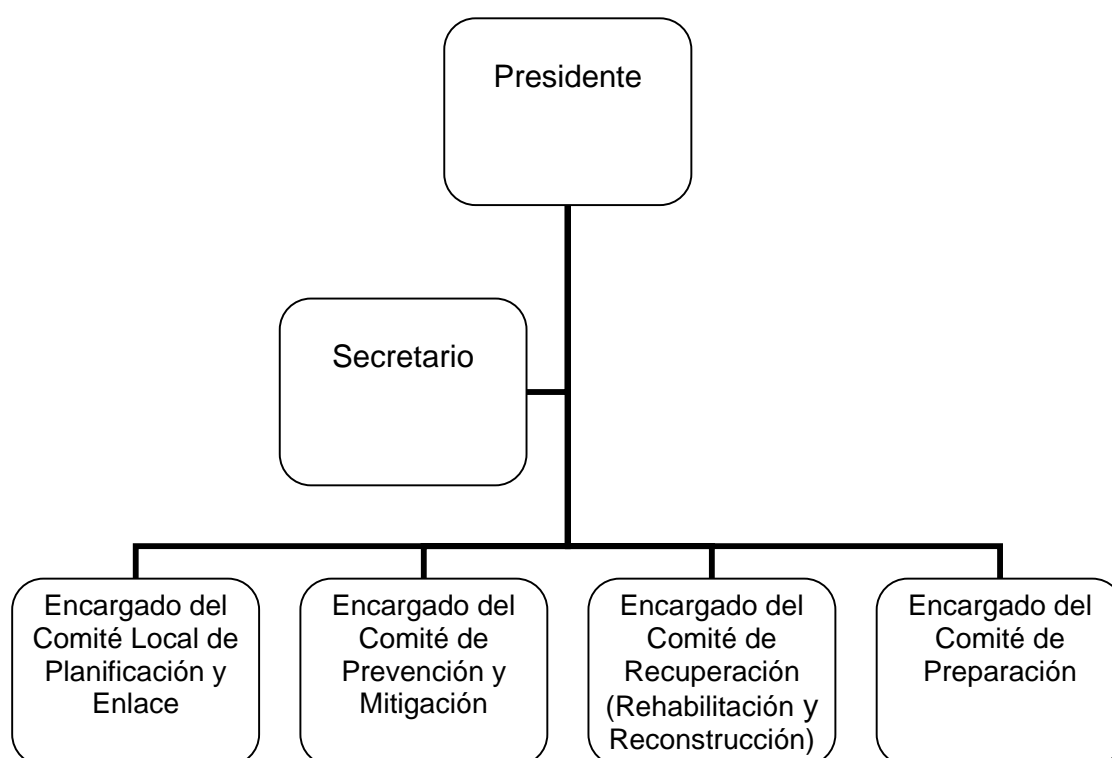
Presidente

Secretario

Encargado del Comité Local de Planificación y Enlace

Encargado del Comité de Prevención y Mitigación

Encargado del Comité de Recuperación (Rehabilitación y Reconstrucción)

Encargado del Comité de Preparación